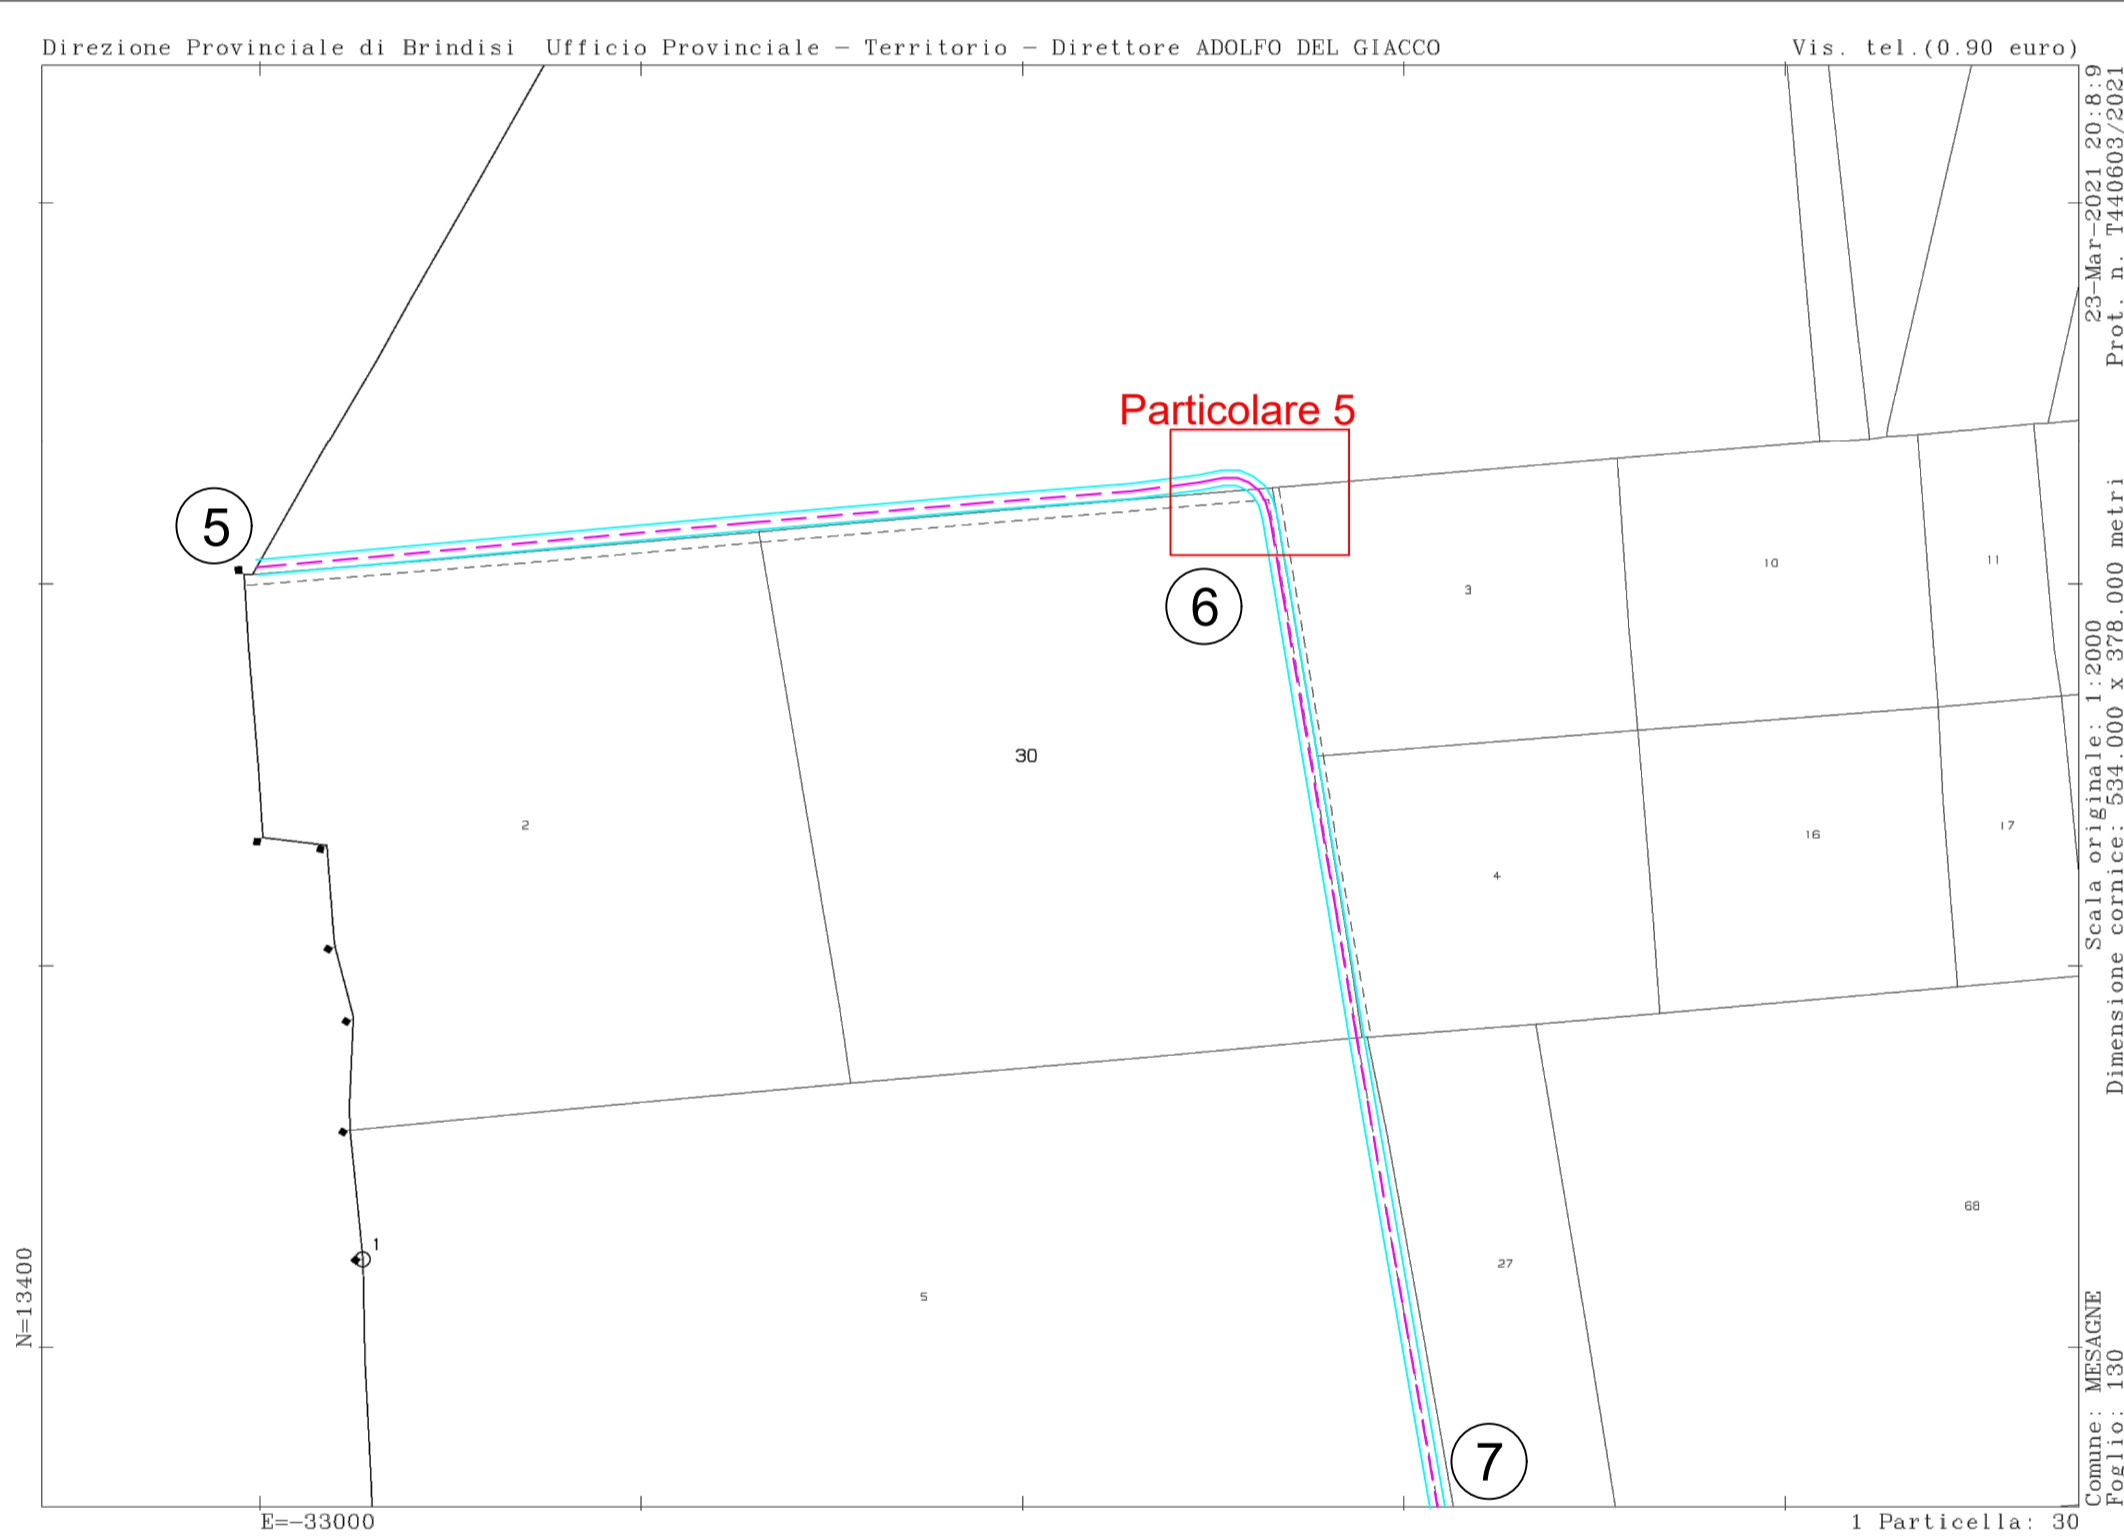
Direzione Provinciale di Brindisi Ufficio Provinciale - Territorio - Direttore ADOLFO DEL GIACCO

Vis. tel.(0.90 euro)

23-Mar-2021 20:8:9
Prot. n. T440603/2021

Particolare 5

5

6

7

10

11

3

30

2

16

17

4

1

68

27

5

Scala originale: 1:2000
Dimensione cornice: 534.000 x 378.000 metri

N=13400

E=-33000

Comune: MESAGNE
Foglio: 130

1 Particella: 30